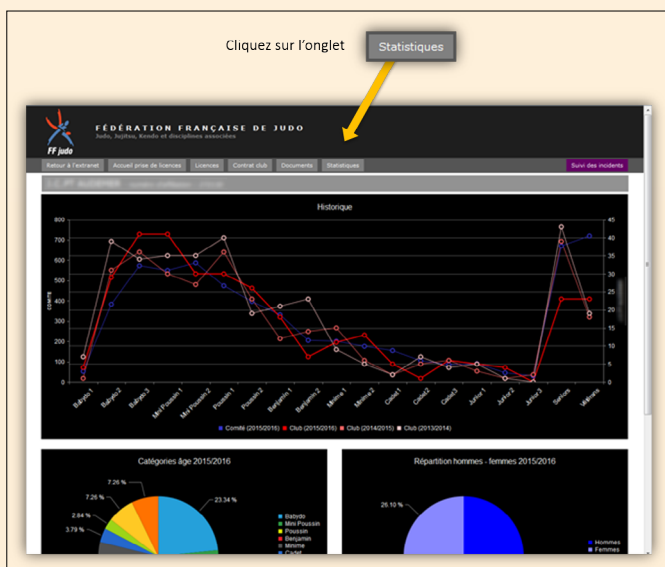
Cliquez sur l'onglet

Statistiques

FÉDÉRATION FRANÇAISE DE JUDO
Judo, Jujitsu, Kendo et disciplines associées

FF judo

Retour à l'extranet | Accueil prise de licences | Licences | Contrat club | Documents | Statistiques | Suivi des incidents

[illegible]

Historique

800
700
600
500
400
300
200
100
0

45
40
35
30
25
20
15
10
5
0

Babydo
Babydo 2
Babydo 3
Mini Poussin 1
Mini Poussin 2
Poussin 1
Poussin 2
Benjamin 1
Benjamin 2
Minime 1
Minime 2
Cadet 1
Cadet2
Cadet3
Junior 1
Junior 2
Junior 3
Seniors
Vétérans

Comité (2015/2016) | Club (2015/2016) | Club (2014/2015) | Club (2013/2014)

Catégories âge 2015/2016

7.26 %
7.26 %
2.64 %
3.79 %
23.34 %

Babydo
Mini Poussin
Poussin
Benjamin
Minime
Cadet

Répartition hommes - femmes 2015/2016

26.10 %

Hommes
Femmes